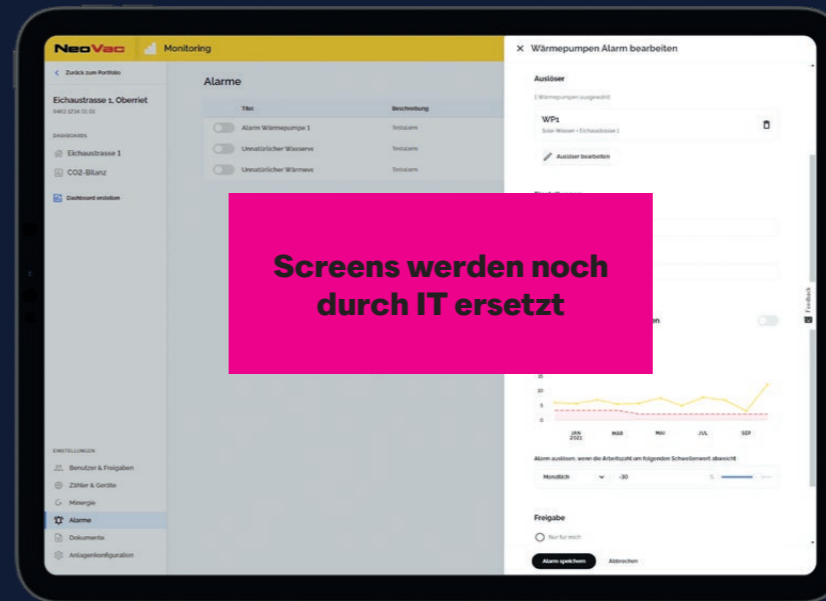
NeoVac Monitoring

< Zurück zum Portfolio

Eichaustrasse 1, Oberriet
6462 1234 11 22

DASHBOARDS

Eichaustrasse 1

CO2-Bilanz

Dashboard erstellen

Alarme

| | Titel | Beschreibung |
|---|---|---|
| | Alarm Wärmepumpe 1 | Testalarm |
| | Unnatürlicher Wasserv. | Testalarm |
| | Unnatürlicher Wärmev. | Testalarm |

EINSTELLUNGEN

Benutzer & Freigaben

Zähler & Geräte

Minergie

Alarme

Dokumente

Anlagenkonfiguration

× Wärmepumpen Alarm bearbeiten

Auslöser

1 Wärmepumpen ausgewählt

WP1
Solar-Wasser • Eichaustrasse 1

Auslöser bearbeiten

Screens werden noch durch IT ersetzt

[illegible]en

15
10
5
0

JAN 2021 MAR MAI JUL SEP

Alarm auslösen, wenn die Arbeitszahl um folgenden Schwellenwert abweicht

Monatlich -30 %

Freigabe

Nur für mich

Alarm speichern Abbrechen

Feedback